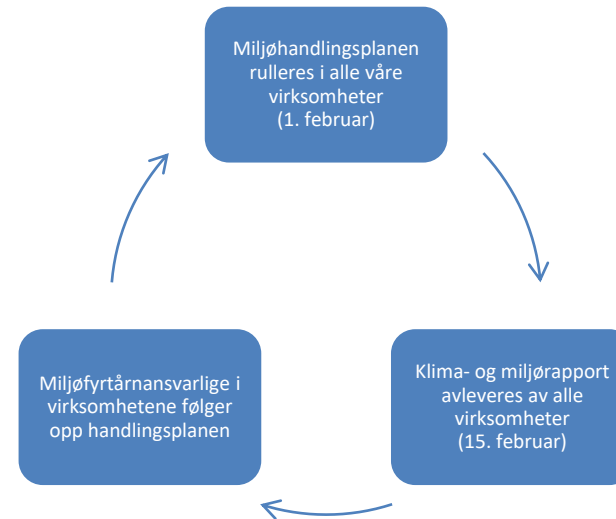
Miljøhandlingsplanen rulleres i alle våre virksomheter
(1. februar)

Klima- og miljørapport avleveres av alle virksomheter
(15. februar)

Miljøfyrtårnansvarlige i virksomhetene følger opp handlingsplanen